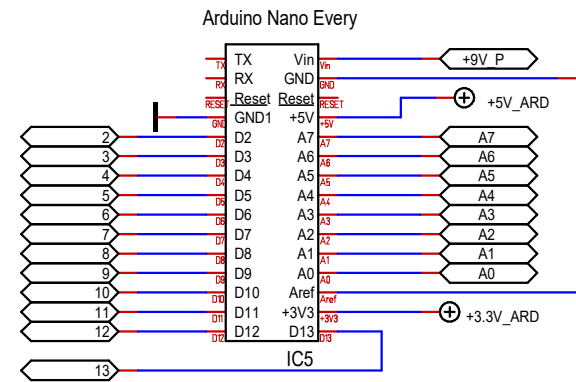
Arduino Nano Every

TX
RX
RESET
GND
D2
D3
D4
D5
D6
D7
D8
D9
D10
D11
D12

TX
RX
Reset
GND1
D2
D3
D4
D5
D6
D7
D8
D9
D10
D11
D12

Vin
GND
Reset
+5V
A7
A6
A5
A4
A3
A2
A1
A0
Aref
+3V3
D13

Vin
GND
RESET
+5V
A7
A6
A5
A4
A3
A2
A1
A0
Aref
+3V3
D13

IC5

+9V_P
+5V_ARD
+3.3V_ARD

2
3
4
5
6
7
8
9
10
11
12
13

A7
A6
A5
A4
A3
A2
A1
A0